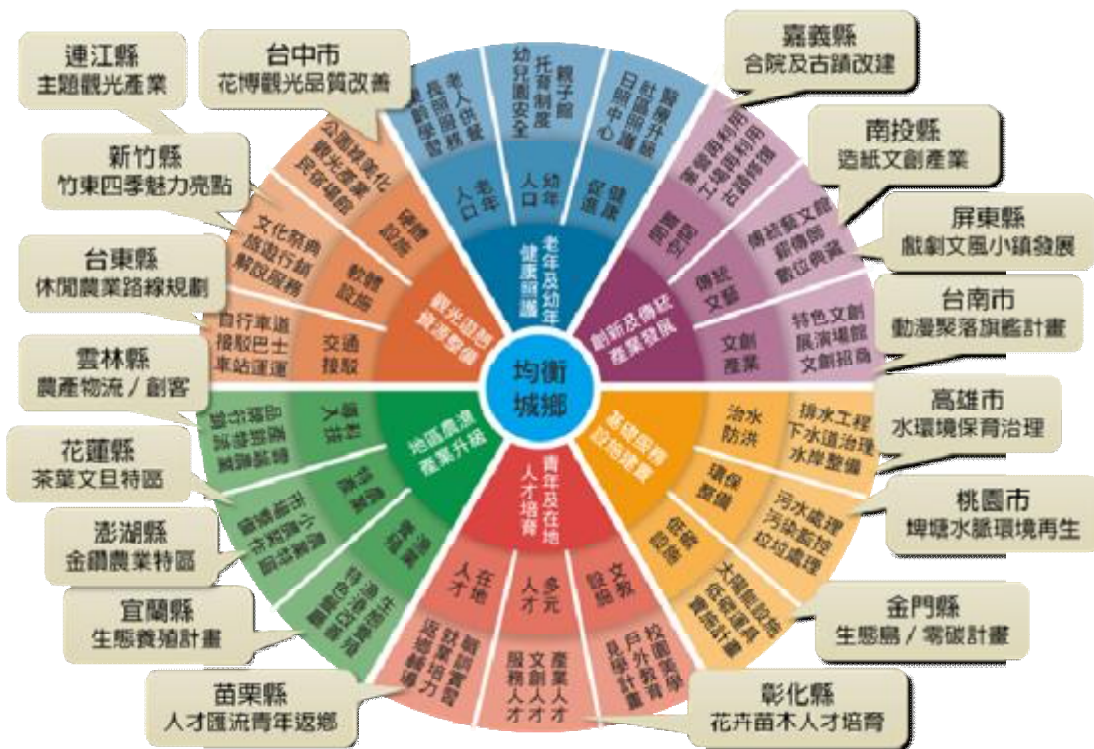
連江縣
主題觀光產業

台中市
花博觀光品質改善

嘉義縣
合院及古蹟改建

南投縣
造紙文創產業

新竹縣
竹東四季魅力亮點

屏東縣
戲劇文風小鎮發展

台東縣
休閒農業路線規劃

台南市
動漫聚落旗艦計畫

雲林縣
農產物流／創客

高雄市
水環境保育治理

花蓮縣
茶葉文旦特區

桃園市
埤塘水脈環境再生

澎湖縣
金鑽農業特區

金門縣
生態島／零碳計畫

宜蘭縣
生態養殖計畫

苗栗縣
人才匯流青年返鄉

彰化縣
花卉苗木人才培育

均衡城鄉

老年及幼年健康照護

老年人口
老人供餐
長照服務
樂齡學習

幼年人口
托育制度
幼兒園安全
親子館

健康促進
醫療升級
社區照護
日照中心

創新及傳統產業發展

閒置空間
事業再利用
工場再利用
古蹟修建

傳統文藝
傳統藝文館
歌仔戲
數位典藏

文創產業
特色文創
展演場館
文創招商

基礎建設設施提升

治水防洪
排水工程
下水道治理
水岸整備

環保整備
污水處理
污染監控
垃圾處理

低碳設施
太陽能設施
低碳運具
實驗計畫

青年及在地人才培育

文教設施
校園美學
戶外教育
見學計畫

多元人才
產業人才
文創人才
服務人才

在地人才
職訓實習
就業培力
返鄉輔導

地區農漁產業升級

農業加值
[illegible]
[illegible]

特色農業
市集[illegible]
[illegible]

農漁發展
生態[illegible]
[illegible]

觀光遊憩資源整合

交通接駁
自行車道
接駁巴士
車站運運

軟體設施
文化祭典
旅遊行銷
解說服務

硬體設施
公園綠美化
觀光步道
民俗場館